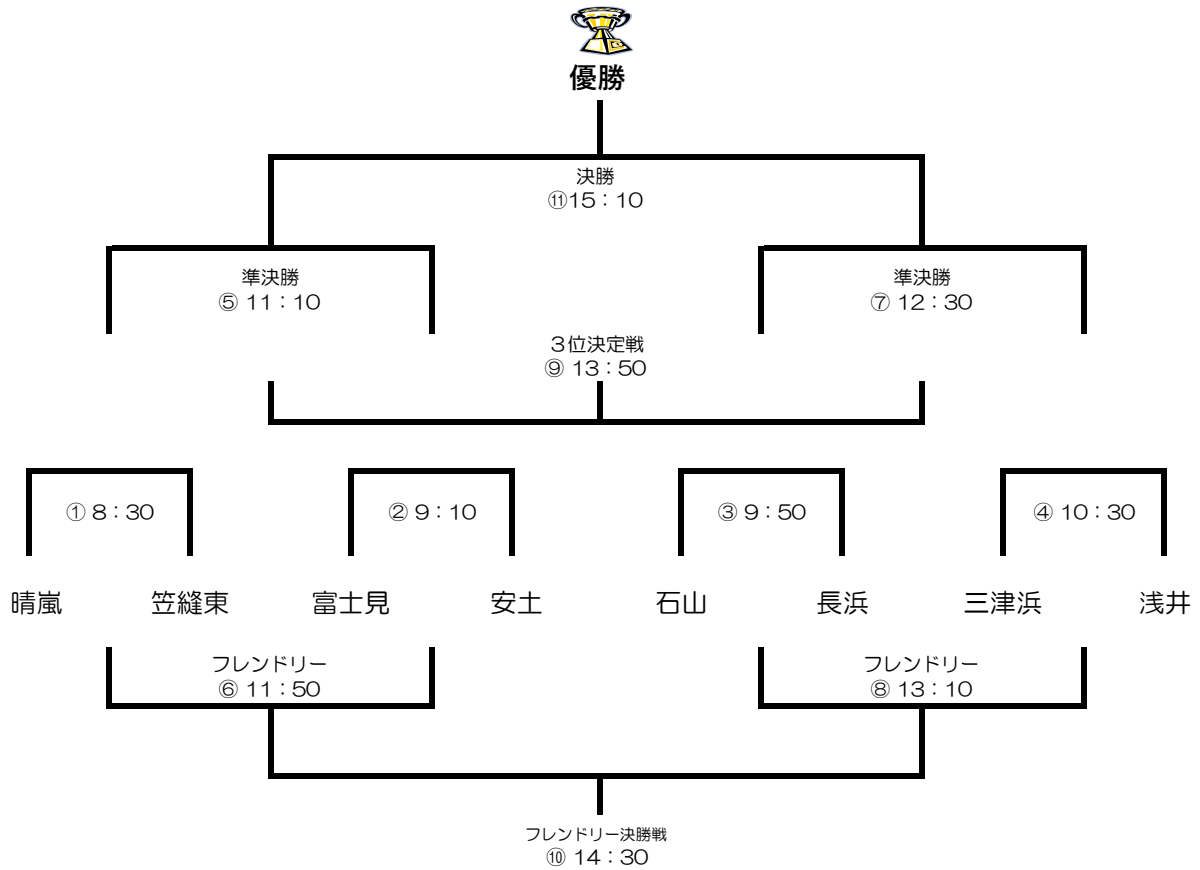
優勝

決勝
⑪15：10

準決勝
⑤ 11：10

準決勝
⑦ 12：30

3位決定戦
⑨ 13：50

① 8：30

② 9：10

③ 9：50

④ 10：30

晴嵐 笠縫東 富士見 安土 石山 長浜 三津浜 浅井

フレンドリー
⑥ 11：50

フレンドリー
⑧ 13：10

フレンドリー決勝戦
⑩ 14：30